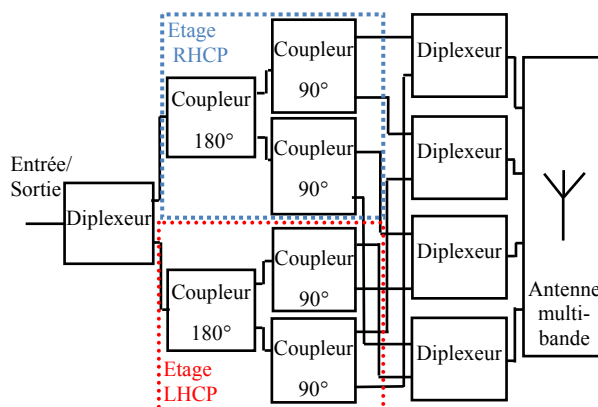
Etage RHCP

Coupleur 90°

Coupleur 180°

Coupleur 90°

Entrée/ Sortie

Diplexeur

Coupleur 180°

Coupleur 90°

Coupleur 90°

Etage LHCP

Diplexeur

Diplexeur

Diplexeur

Diplexeur

Antenne multi-bande